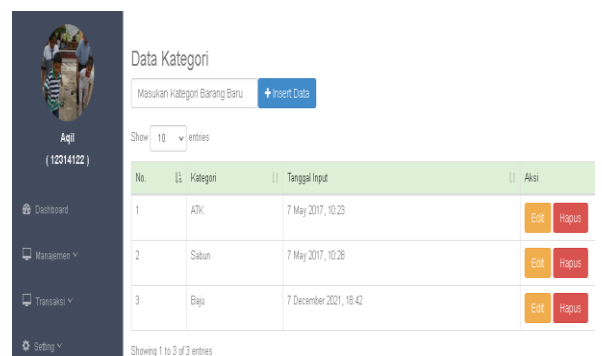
Aqil
( 12314122 )

Dashboard

Manajemen

Transaksi

Setting

Data Kategori

Masukan Kategori Barang Baru

+ Insert Data

Show 10 entries

| No. | Kategori | Tanggal Input | Aksi |
|---|---|---|---|
| 1 | ATK | 7 May 2017, 10:23 | Edit Hapus |
| 2 | Sabun | 7 May 2017, 10:26 | Edit Hapus |
| 3 | Baju | 7 December 2021, 18:42 | Edit Hapus |

Showing 1 to 3 of 3 entries